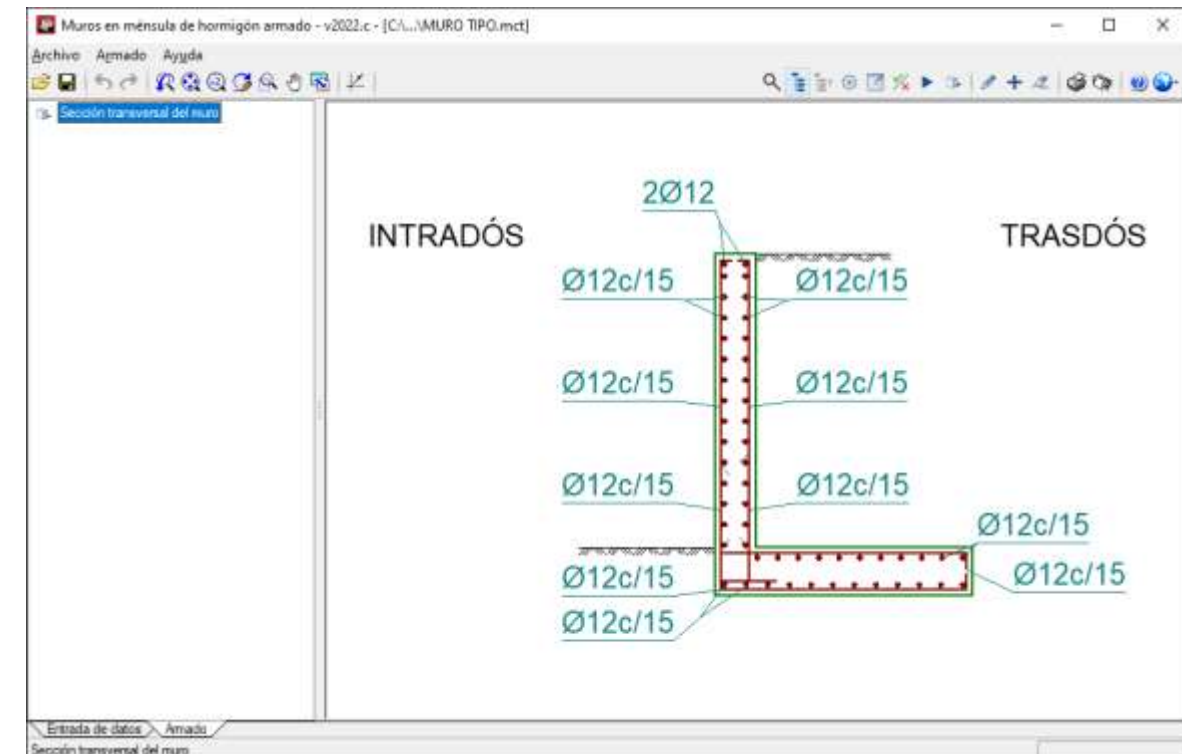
Muros en ménsula de hormigón armado - v2022.c - [C:\...\MURO TIPO.mct]

Archivo Armado Ayuda

Sección transversal del muro

2Ø12

INTRADÓS

TRASDÓS

Ø12c/15

Ø12c/15

Ø12c/15

Ø12c/15

Ø12c/15

Ø12c/15

Ø12c/15

Ø12c/15

Ø12c/15

Ø12c/15

Entrada de datos

Armado

Sección transversal del muro